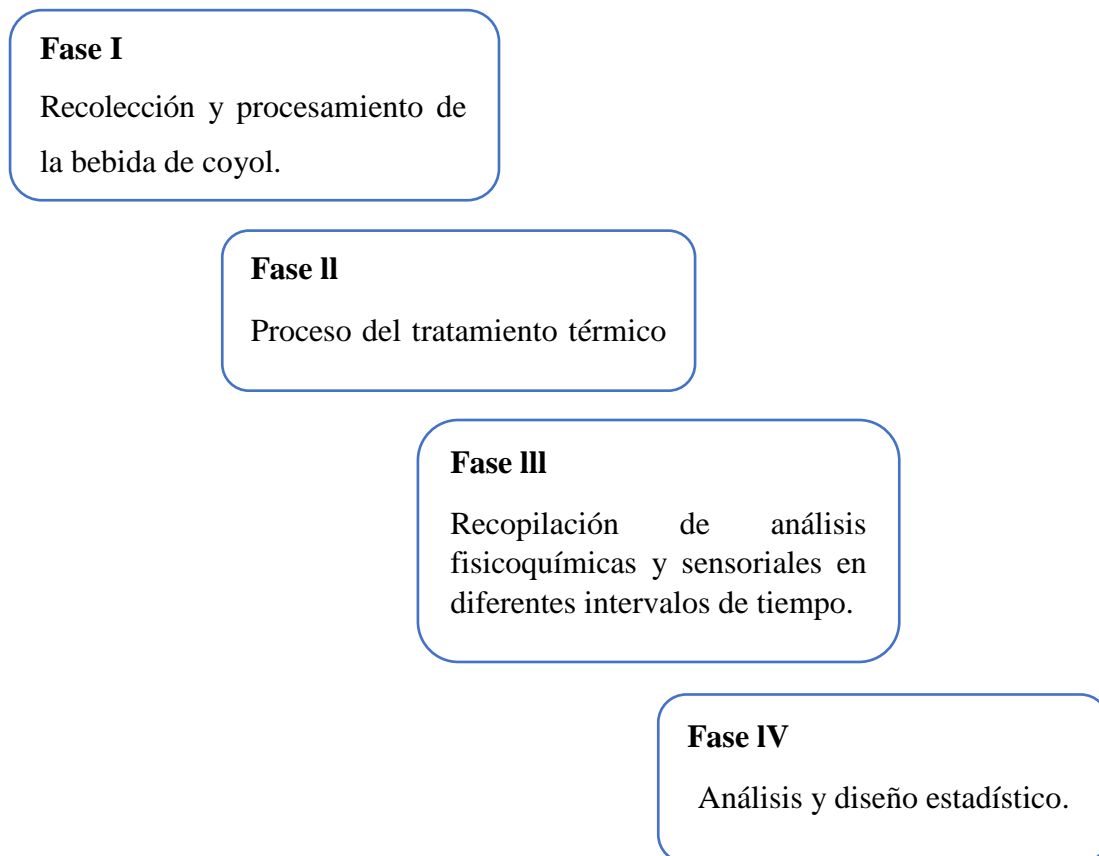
**Fase I**

Recolección y procesamiento de la bebida de coyol.

**Fase ll**

Proceso del tratamiento térmico

**Fase lll**

Recopilación de análisis fisicoquímicas y sensoriales en diferentes intervalos de tiempo.

**Fase lV**

Análisis y diseño estadístico.